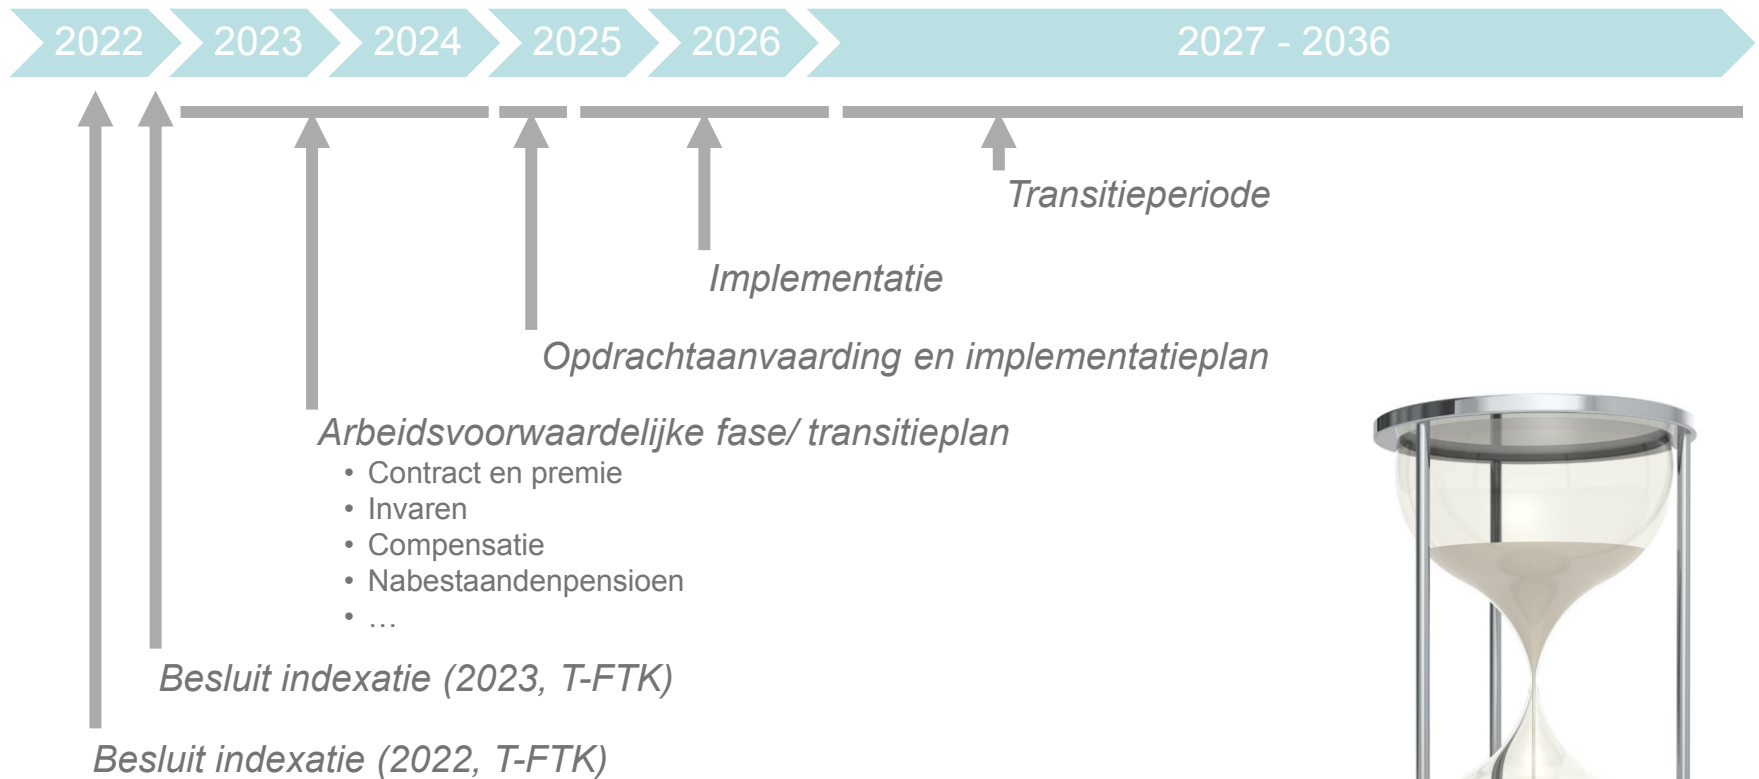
2022 2023 2024 2025 2026 2027 - 2036

Transitieperiode

Implementatie

Opdrachtaanvaarding en implementatieplan

Arbeidsvoorwaardelijke fase/ transitieplan
• Contract en premie
• Invaren
• Compensatie
• Nabestaandenpensioen
• …

Besluit indexatie (2023, T-FTK)

Besluit indexatie (2022, T-FTK)